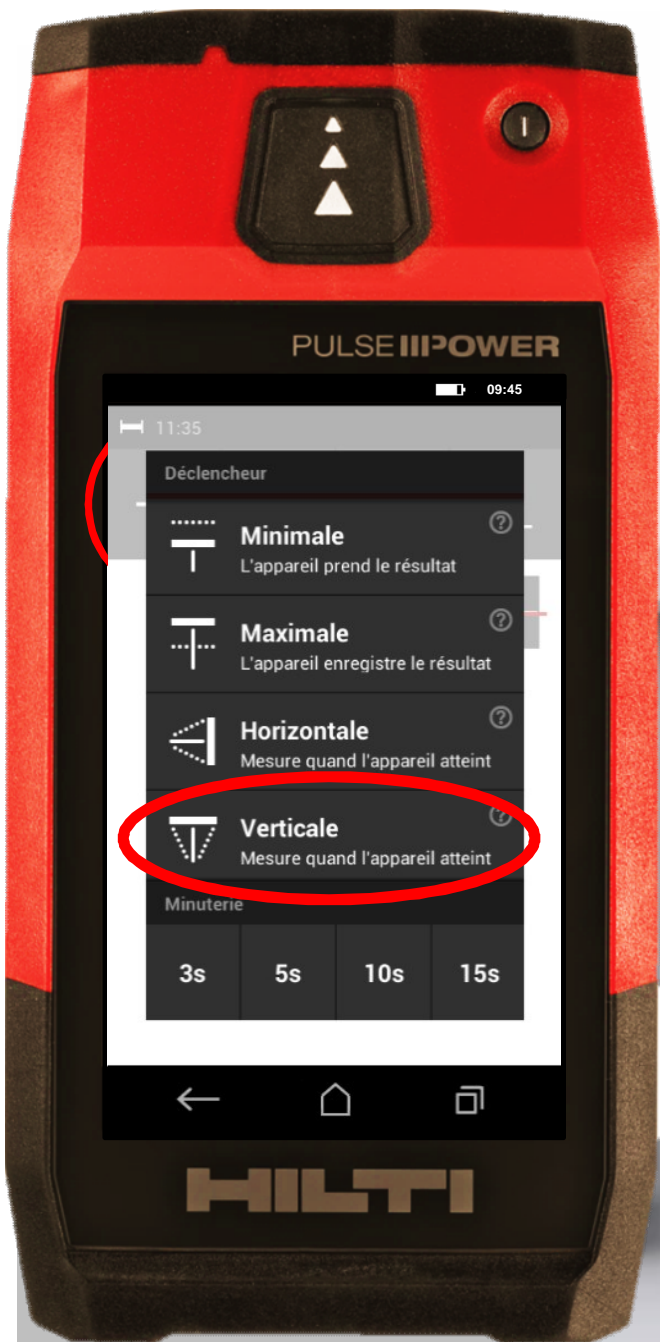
PULSE POWER

09:45

11:35

Déclencheur

Minimale
L'appareil prend le résultat

Maximale
L'appareil enregistre le résultat

Horizontale
Mesure quand l'appareil atteint

Verticale
Mesure quand l'appareil atteint

Minuterie

3s 5s 10s 15s

HILTI